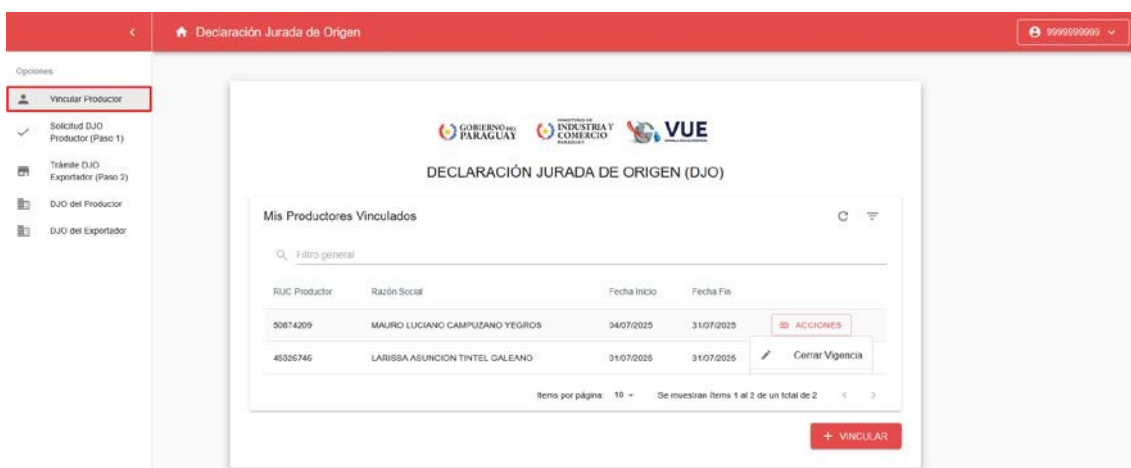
<

Declaración Jurada de Origen

9999999999

Opciones

Vincular Productor

Solicitud DJO Productor (Paso 1)

Trámite DJO Exportador (Paso 2)

DJO del Productor

DJO del Exportador

GOBIERNO DEL PARAGUAY

MINISTERIO DE INDUSTRIA Y COMERCIO PARAGUAY

VUE

DECLARACIÓN JURADA DE ORIGEN (DJO)

Mis Productores Vinculados

Filtro general

| RUC Productor | Razón Social | Fecha Inicio | Fecha Fin | |
|---|---|---|---|---|
| 50874209 | MAURO LUCIANO CAMPUZANO YEGROS | 04/07/2025 | 31/07/2025 | ACCIONES |
| 45326746 | LARISSA ASUNCION TINTEL GALEANO | 01/07/2025 | 31/07/2025 | Cerrar Vigencia |

Items por página: 10

Se muestran ítems 1 al 2 de un total de 2

+ VINCULAR